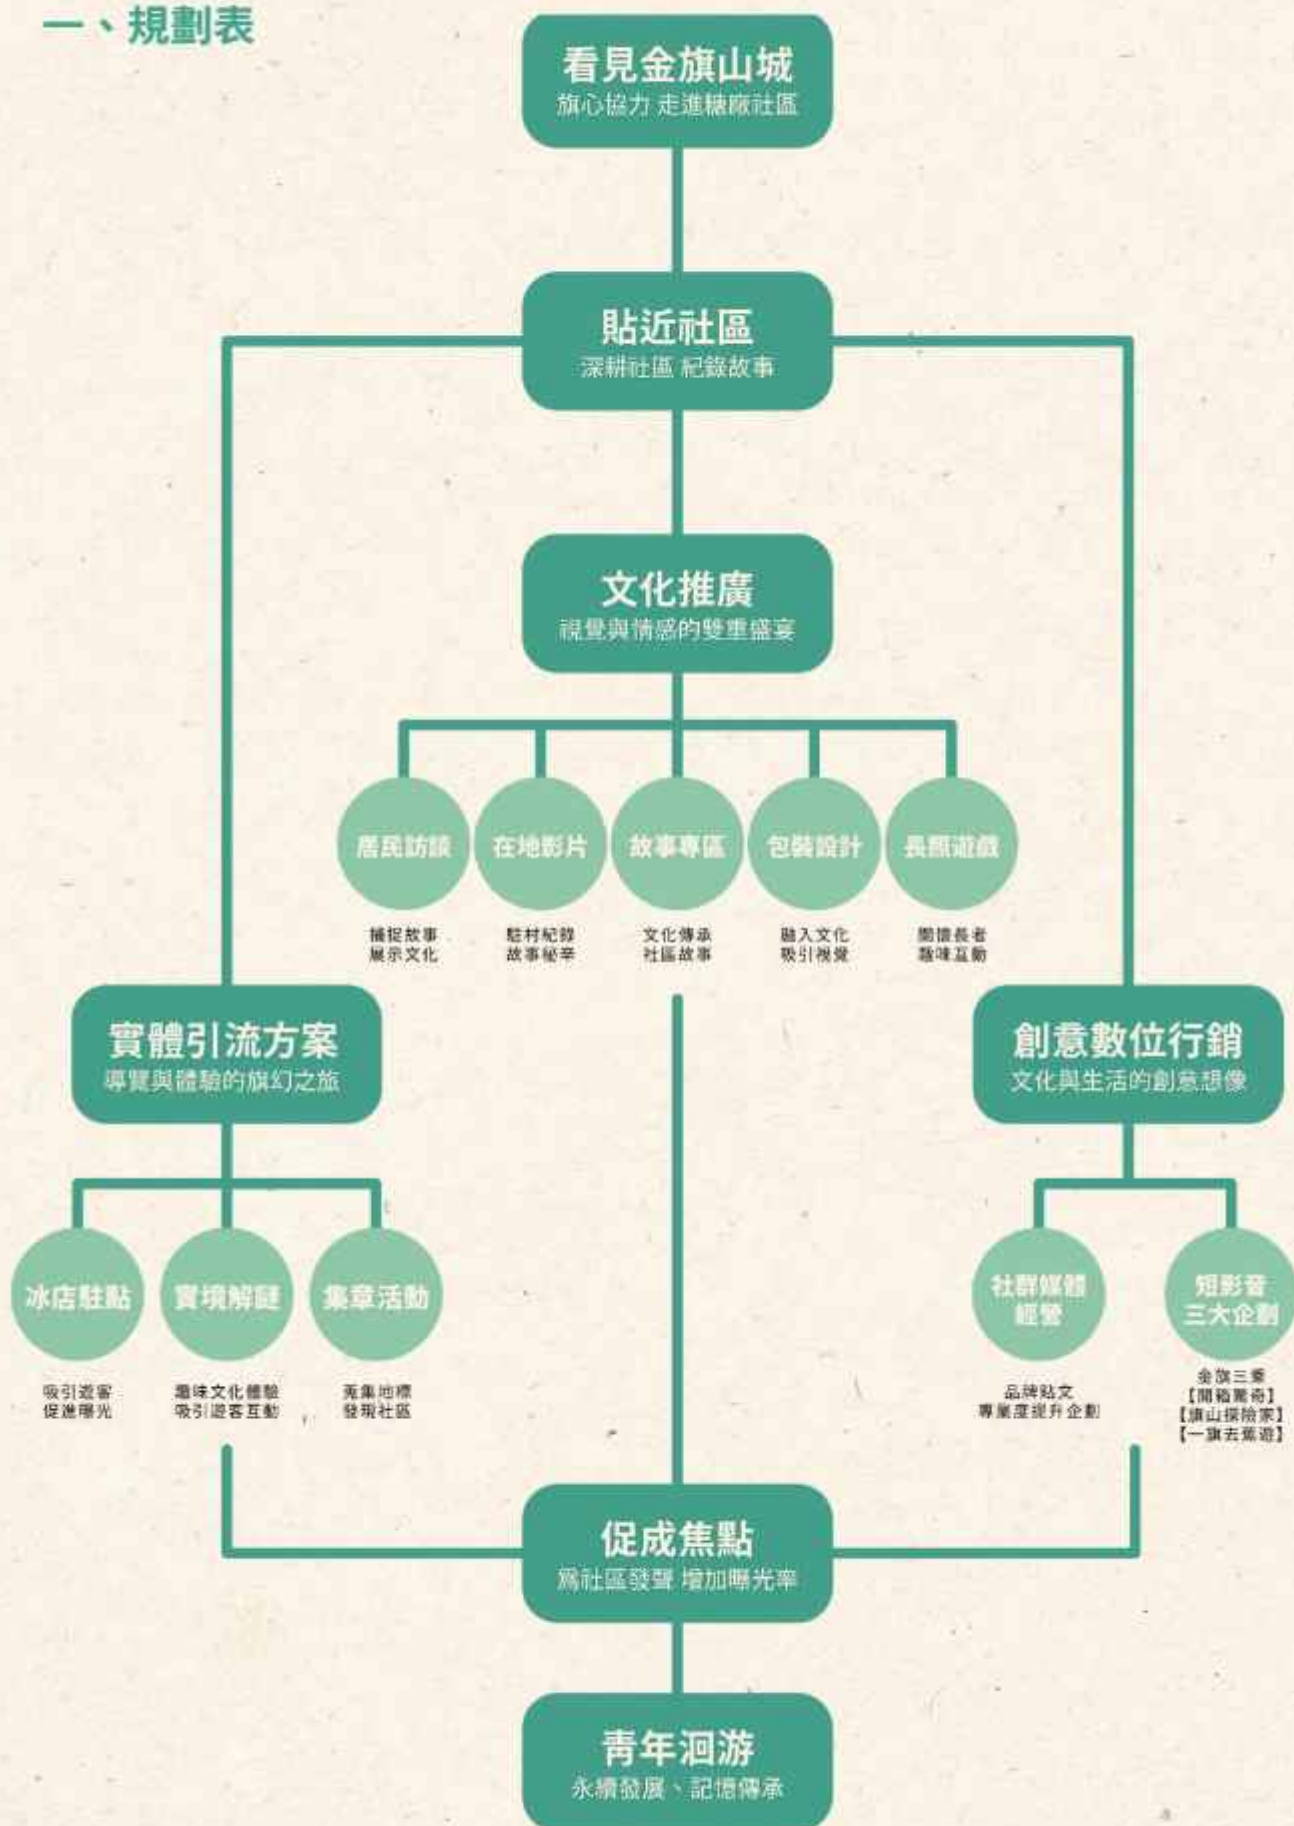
一、規劃表

看見金旗山城
旗心協力 走進糖廠社區

貼近社區
深耕社區 紀錄故事

文化推廣
視覺與情感的雙重盛宴

居民訪談
捕捉故事
展示文化

在地影片
駐村紀錄
故事秘辛

故事專區
文化傳承
社區故事

包裝設計
融入文化
吸引視覺

長照遊戲
關懷長者
趣味互動

實體引流方案
導覽與體驗的旗幻之旅

冰店駐點
吸引遊客
促進曝光

實境解謎
趣味文化體驗
吸引遊客互動

集章活動
蒐集地標
發現社區

創意數位行銷
文化與生活的創意想像

社群媒體經營
品牌貼文
專屬度提升企劃

短影音三大企劃
金旗三審
【開箱驚奇】
【旗山探險家】
【一旗去蕉遊】

促成焦點
爲社區發聲 增加曝光率

青年洄游
永續發展、記憶傳承